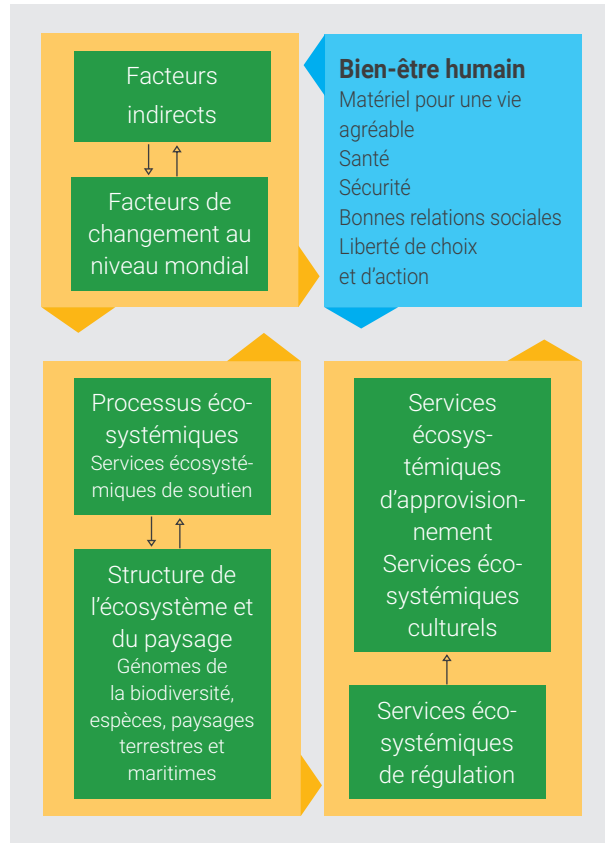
Facteurs indirects

Facteurs de changement au niveau mondial

**Bien-être humain**
Matériel pour une vie agréable
Santé
Sécurité
Bonnes relations sociales
Liberté de choix et d'action

Processus écosystémiques
Services écosystémiques de soutien

Structure de l'écosystème et du paysage
Génomes de la biodiversité, espèces, paysages terrestres et maritimes

Services écosystémiques d'approvisionnement
Services écosystémiques culturels

Services écosystémiques de régulation